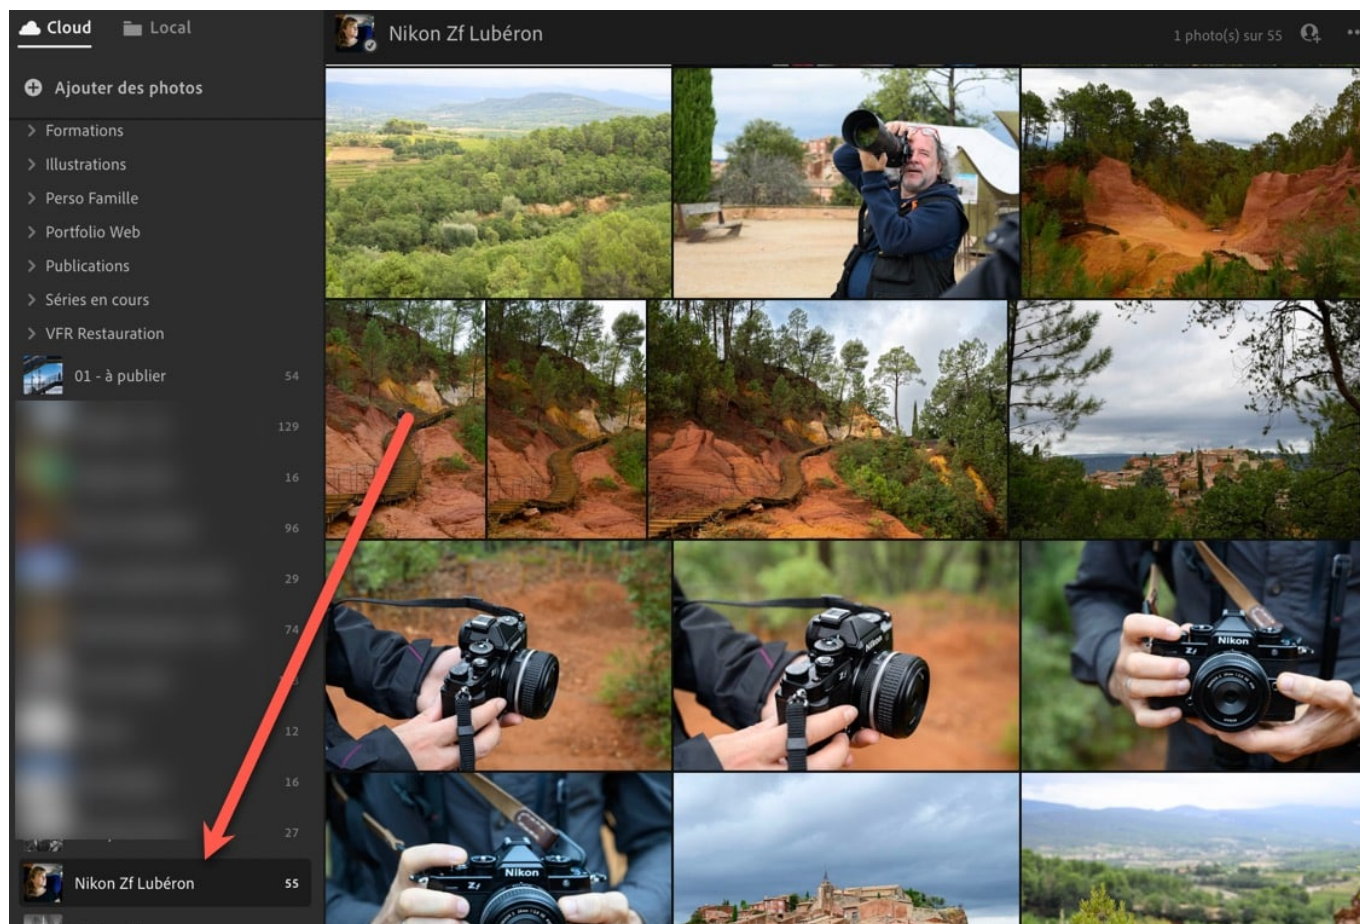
Cloud
Local
Ajouter des photos
> Formations
> Illustrations
> Perso Famille
> Portfolio Web
> Publications
> Séries en cours
> VFR Restauration
01 - à publier 54
129
16
96
29
74
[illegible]
12
16
27
Nikon Zf Lubéron 55

Nikon Zf Lubéron
1 photo(s) sur 55

Nikon
Nikon
Nikon